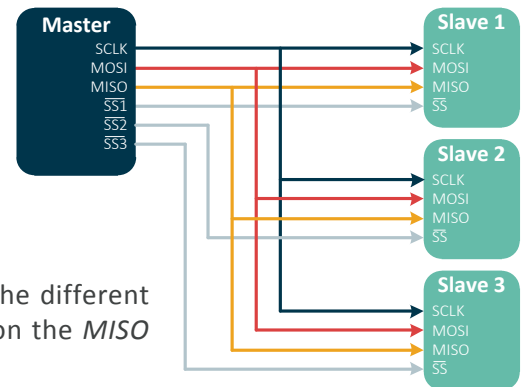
Master
SCLK
MOSI
MISO
$\overline{SS1}$
$\overline{SS2}$
$\overline{SS3}$

Slave 1
SCLK
MOSI
MISO
$\overline{SS}$

Slave 2
SCLK
MOSI
MISO
$\overline{SS}$

Slave 3
SCLK
MOSI
MISO
$\overline{SS}$

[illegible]he different
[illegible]on the *MISO*